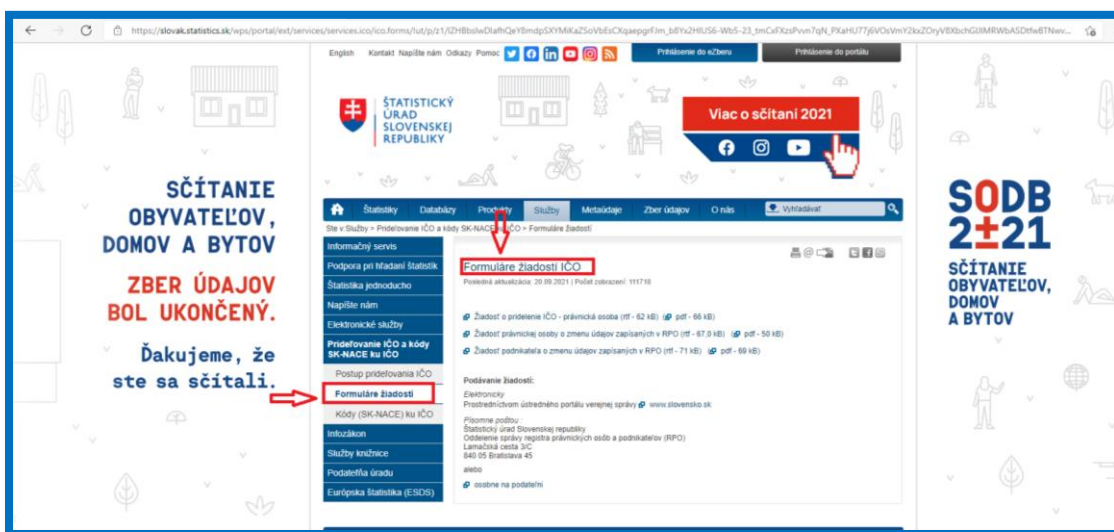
https://slovak.statistics.sk/wps/portal/ext/services/services.ico/ico.forms/!ut/p/z1/lZHBbslwDlafhQeYBmdpSXYMiKaZSoVbEsCXqaepgrFJm_b8Yx2HIUS6-Wb5-23_tmCxFXzsPvvn7qN_FXaHU77j6VOsVmY2kxZOryVBXbchGIJIMRWbASDtfwBTNwv...

English Kontakt Napíšte nám Odkazy Pomoc

Prihlásenie do eZberu

Prihlásenie do portálu

ŠTATISTICKÝ ÚRAD SLOVENSKEJ REPUBLIKY

Viac o sčítaní 2021

SČÍTANIE OBYVATEĽOV, DOMOV A BYTOV

ZBER ÚDAJOV BOL UKONČENÝ.

Ďakujeme, že ste sa sčítali.

Štatistiky Databázy Produkty Služby Metaúdaje Zber údajov O nás Vyhľadávať

Ste v: Služby > Prideľovanie IČO a kódy SK-NACE ku IČO > Formuláre žiadostí

Informačný servis
Podpora pri hľadaní štatistík
Štatistika jednoducho
Napíšte nám
Elektronické služby
Prideľovanie IČO a kódy SK-NACE ku IČO
Postup prideľovania IČO
Formuláre žiadostí
Kódy (SK-NACE) ku IČO
Infozákon
Služby knižnice
Podateľňa úradu
Európska štatistika (ESDS)

Formuláre žiadostí IČO

Posledná aktualizácia: 20.09.2021 | Počet zobrazení: 111718

Žiadosť o pridelenie IČO - právnická osoba (rtf - 62 kB) pdf - 66 kB)

Žiadosť právnickej osoby o zmenu údajov zapísaných v RPO (rtf - 67,0 kB) pdf - 50 kB)

Žiadosť podnikateľa o zmenu údajov zapísaných v RPO (rtf - 71 kB) pdf - 69 kB)

Podávanie žiadostí:

Elektronicky
Prostredníctvom ústredného portálu verejnej správy www.slovensko.sk

Písomne poštou :
Štatistický úrad Slovenskej republiky
Oddelenie správy registra právnických osôb a podnikateľov (RPO)
Lamačská cesta 3/C
840 05 Bratislava 45

alebo

osobne na podateľni

SODB 2±21

SČÍTANIE OBYVATEĽOV, DOMOV A BYTOV